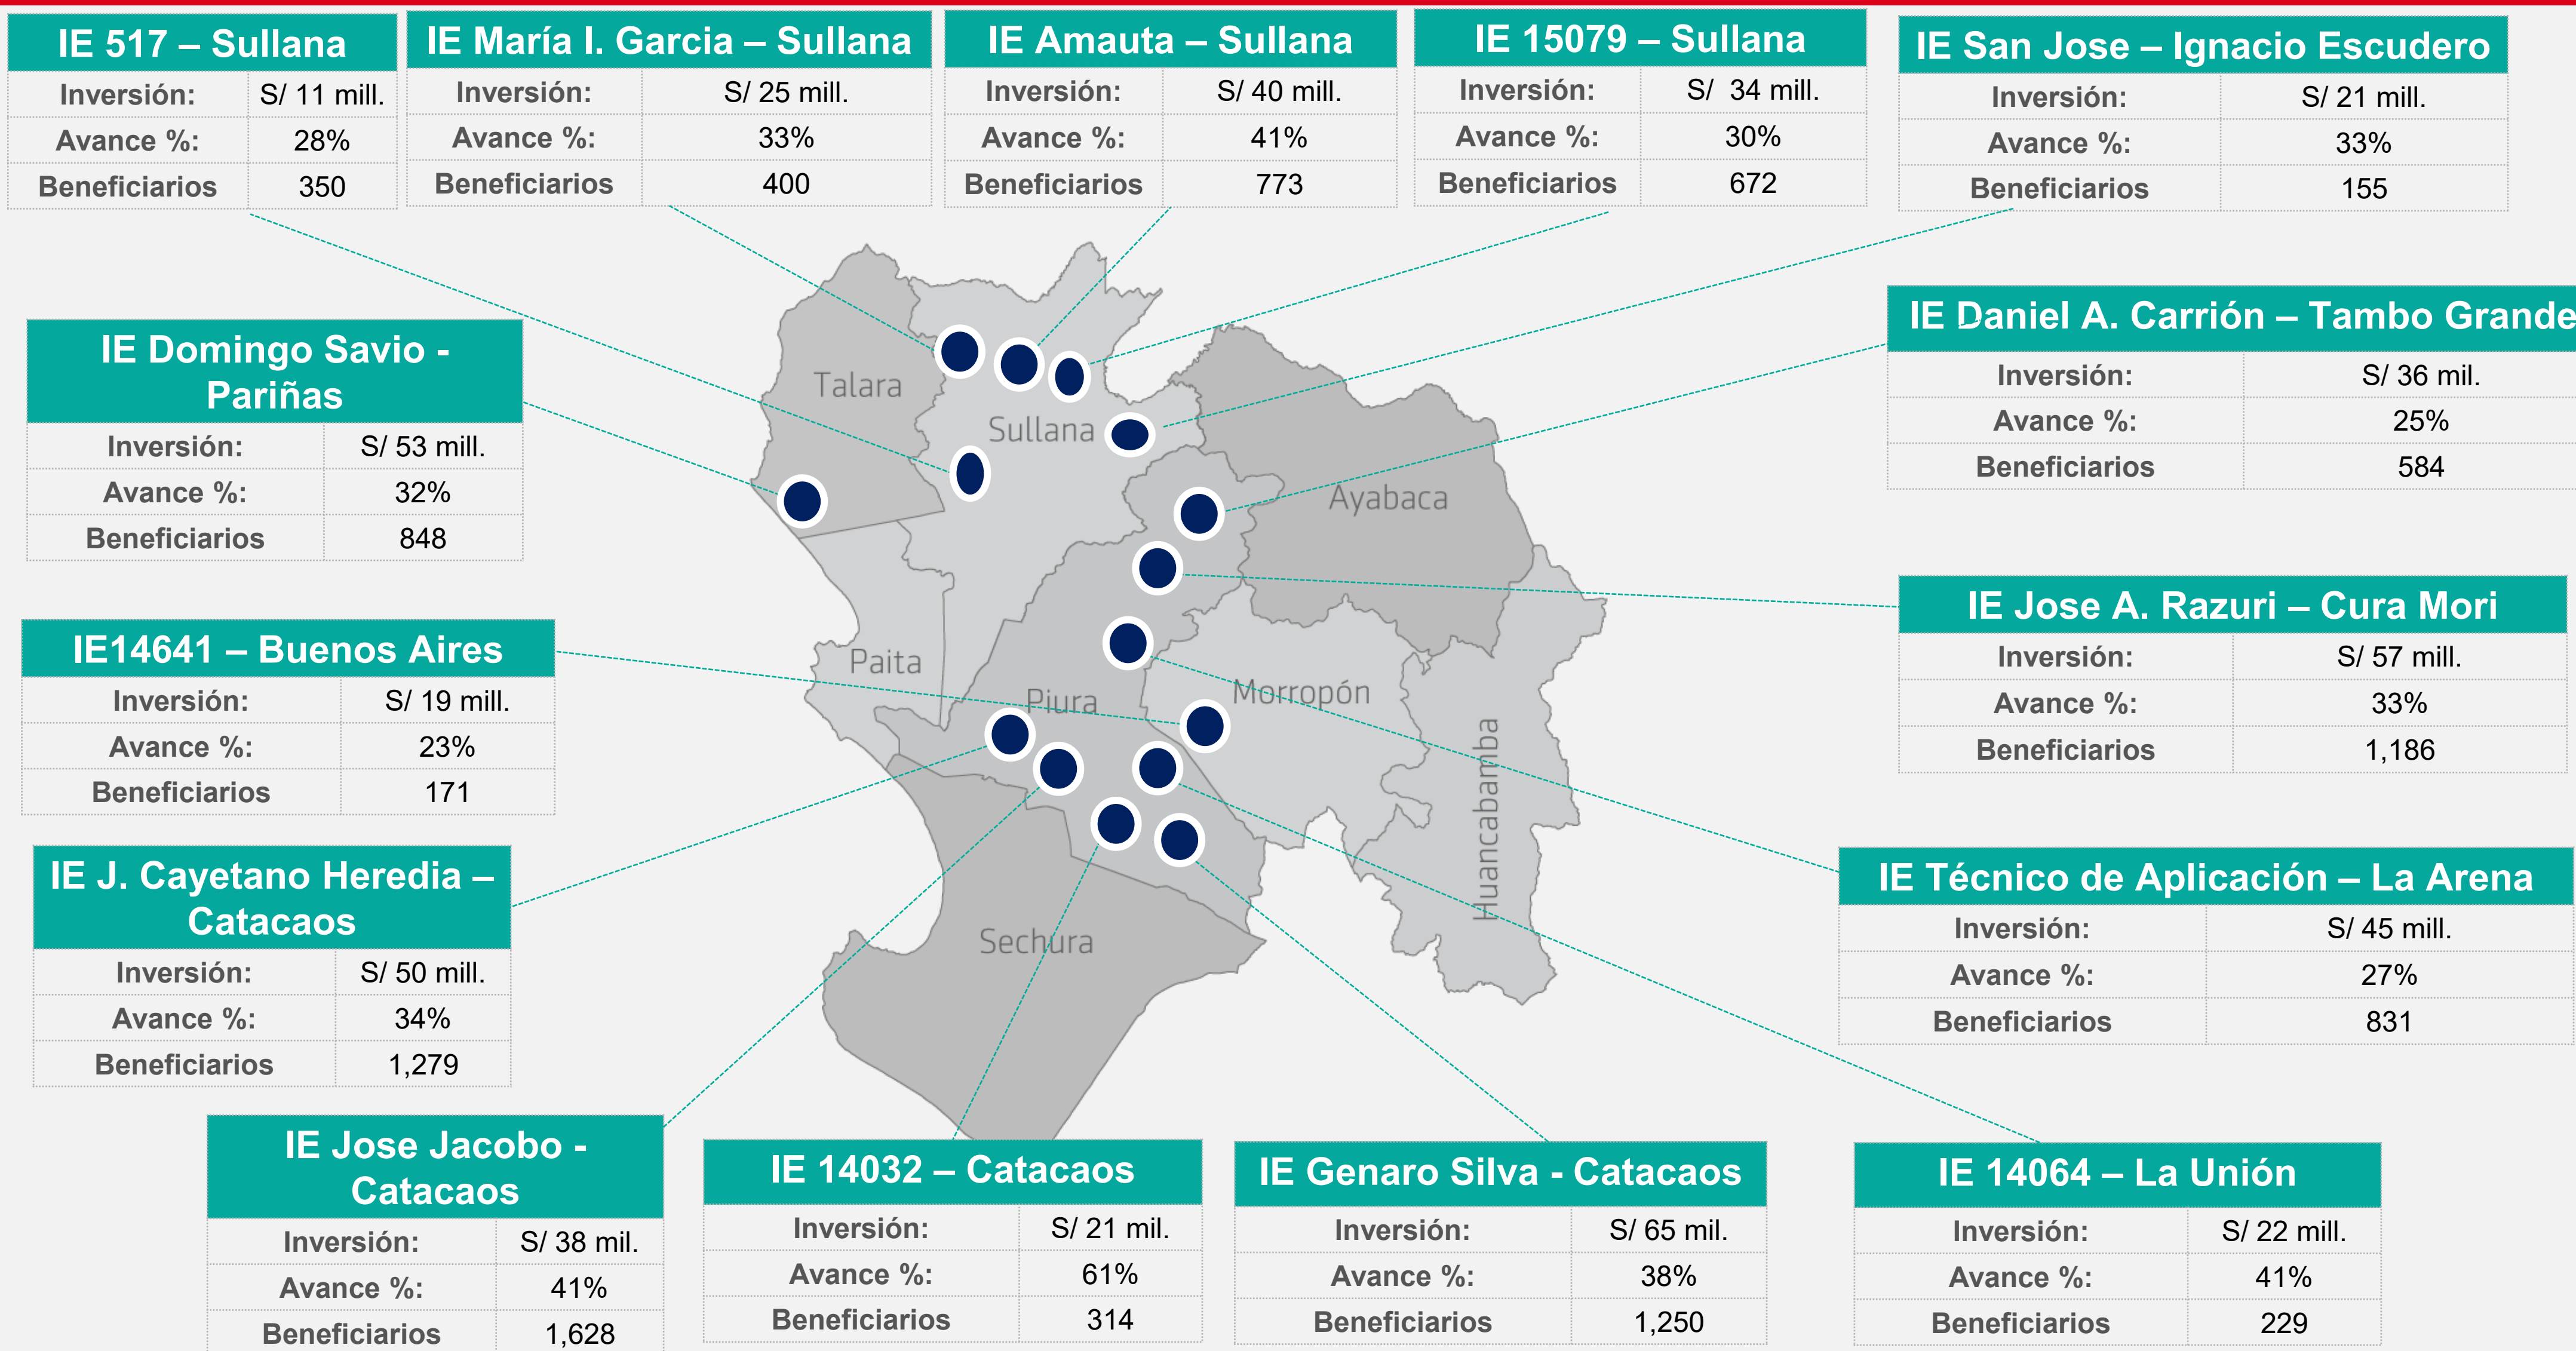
| IE 517 – Sullana | |
|---|---|
| Inversión: | S/ 11 mill. |
| Avance %: | 28% |
| Beneficiarios | 350 |

| IE María I. Garcia – Sullana | |
|---|---|
| Inversión: | S/ 25 mill. |
| Avance %: | 33% |
| Beneficiarios | 400 |

| IE Amauta – Sullana | |
|---|---|
| Inversión: | S/ 40 mill. |
| Avance %: | 41% |
| Beneficiarios | 773 |

| IE 15079 – Sullana | |
|---|---|
| Inversión: | S/ 34 mill. |
| Avance %: | 30% |
| Beneficiarios | 672 |

| IE San Jose – Ignacio Escudero | |
|---|---|
| Inversión: | S/ 21 mill. |
| Avance %: | 33% |
| Beneficiarios | 155 |

| IE Daniel A. Carrión – Tambo Grande | |
|---|---|
| Inversión: | S/ 36 mil. |
| Avance %: | 25% |
| Beneficiarios | 584 |

| IE Domingo Savio - Pariñas | |
|---|---|
| Inversión: | S/ 53 mill. |
| Avance %: | 32% |
| Beneficiarios | 848 |

Talara
Sullana
Ayabaca
Paita
Piura
Morropón
Huancabamba
Sechura

| IE Jose A. Razuri – Cura Mori | |
|---|---|
| Inversión: | S/ 57 mill. |
| Avance %: | 33% |
| Beneficiarios | 1,186 |

| IE14641 – Buenos Aires | |
|---|---|
| Inversión: | S/ 19 mill. |
| Avance %: | 23% |
| Beneficiarios | 171 |

| IE J. Cayetano Heredia – Catacaos | |
|---|---|
| Inversión: | S/ 50 mill. |
| Avance %: | 34% |
| Beneficiarios | 1,279 |

| IE Técnico de Aplicación – La Arena | |
|---|---|
| Inversión: | S/ 45 mill. |
| Avance %: | 27% |
| Beneficiarios | 831 |

| IE Jose Jacobo - Catacaos | |
|---|---|
| Inversión: | S/ 38 mil. |
| Avance %: | 41% |
| Beneficiarios | 1,628 |

| IE 14032 – Catacaos | |
|---|---|
| Inversión: | S/ 21 mil. |
| Avance %: | 61% |
| Beneficiarios | 314 |

| IE Genaro Silva - Catacaos | |
|---|---|
| Inversión: | S/ 65 mil. |
| Avance %: | 38% |
| Beneficiarios | 1,250 |

| IE 14064 – La Unión | |
|---|---|
| Inversión: | S/ 22 mill. |
| Avance %: | 41% |
| Beneficiarios | 229 |